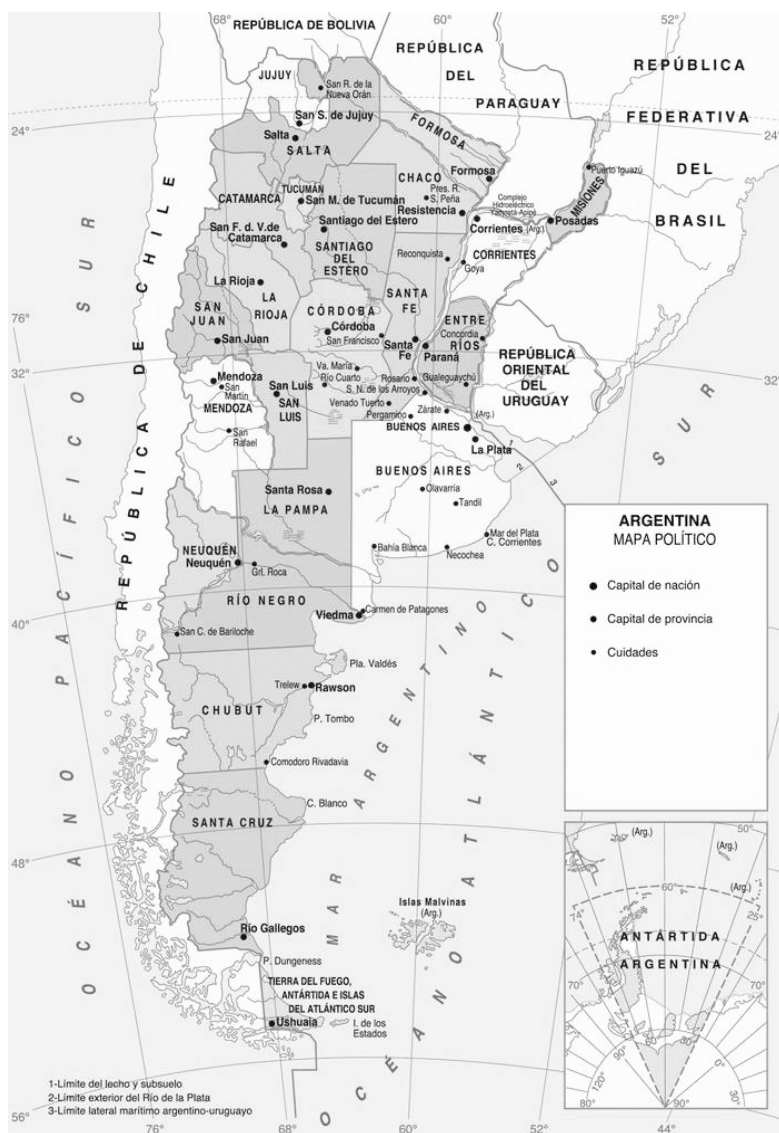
68° REPÚBLICA DE BOLIVIA 60° 52°

REPÚBLICA DEL PARAGUAY

REPÚBLICA FEDERATIVA DEL BRASIL

24° 24°

JUJUY
San R. de la Nueva Orán
San S. de Jujuy
Salta
SALTA
FORMOSA
Formosa
CHACO
Pres. R. S. Peña
Resistencia
Puerto Iguazú
MISIONES
Complejo Hidroeléctrico Yacyretá-Apipé
Posadas
Corrientes (Arg.)
CATAMARCA
TUCUMÁN
San M. de Tucumán
Santiago del Estero
San F. d. V. de Catamarca
SANTIAGO DEL ESTERO
Reconquista
Goya
CORRIENTES
La Rioja
LA RIOJA
SANTA FE
SAN JUAN
San Juan
CÓRDOBA
Córdoba
San Francisco
ENTRE RÍOS
Concordia
Santa Fe
Paraná
REPÚBLICA ORIENTAL DEL URUGUAY
76°
32° 32°
Mendoza
San Martín
MENDOZA
San Rafael
San Luis
SAN LUIS
Va. María
Río Cuarto
Rosario
S. N. de los Arroyos
Gualeguaychú
Venado Tuerto
Pergamino
Zárate
(Arg.)
BUENOS AIRES
La Plata
1
2
3
BUENOS AIRES
Olavarría
Tandil
Mar del Plata
C. Corrientes
Necochea
Bahía Blanca
Santa Rosa
LA PAMPA
NEUQUÉN
Neuquén
Grl. Roca
RÍO NEGRO
Viedma
Carmen de Patagones
40°
San C. de Bariloche
Pla. Valdés
Trelew
Rawson
CHUBUT
P. Tombo
Comodoro Rivadavia
C. Blanco
SANTA CRUZ
48°
Islas Malvinas (Arg.)
Río Gallegos
P. Dungeness
TIERRA DEL FUEGO, ANTÁRTIDA E ISLAS DEL ATLÁNTICO SUR
Ushuaia
I. de los Estados

REPÚBLICA DE CHILE
OCÉANO PACÍFICO SUR
MAR ARGENTINO
OCÉANO ATLÁNTICO SUR

ARGENTINA
MAPA POLÍTICO
● Capital de nación
● Capital de provincia
• Cuidades

(Arg.) 50° (Arg.) 60° (Arg.) 25°
ANTÁRTIDA ARGENTINA
70° 70° 80° 90° 120° 90° 30° 44°

1-Límite del lecho y subsuelo
2-Límite exterior del Río de la Plata
3-Límite lateral marítimo argentino-uruguayo

56° 76° 68° 60° 52° 44°